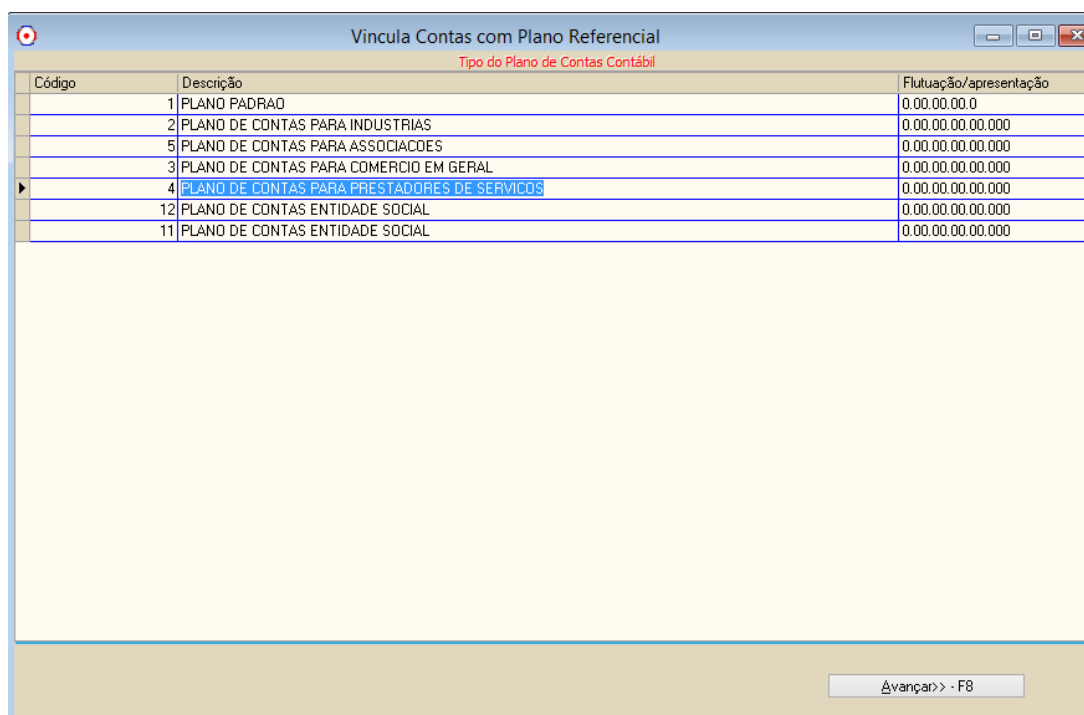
Vincula Contas com Plano Referencial

Tipo do Plano de Contas Contábil

| Código | Descrição | Flutuação/apresentação |
|---|---|---|
| 1 | PLANO PADRAO | 0.00.00.00.0 |
| 2 | PLANO DE CONTAS PARA INDUSTRIAS | 0.00.00.00.00.000 |
| 5 | PLANO DE CONTAS PARA ASSOCIACOES | 0.00.00.00.00.000 |
| 3 | PLANO DE CONTAS PARA COMERCIO EM GERAL | 0.00.00.00.00.000 |
| 4 | PLANO DE CONTAS PARA PRESTADORES DE SERVICOS | 0.00.00.00.00.000 |
| 12 | PLANO DE CONTAS ENTIDADE SOCIAL | 0.00.00.00.00.000 |
| 11 | PLANO DE CONTAS ENTIDADE SOCIAL | 0.00.00.00.00.000 |

Avançar>> - F8